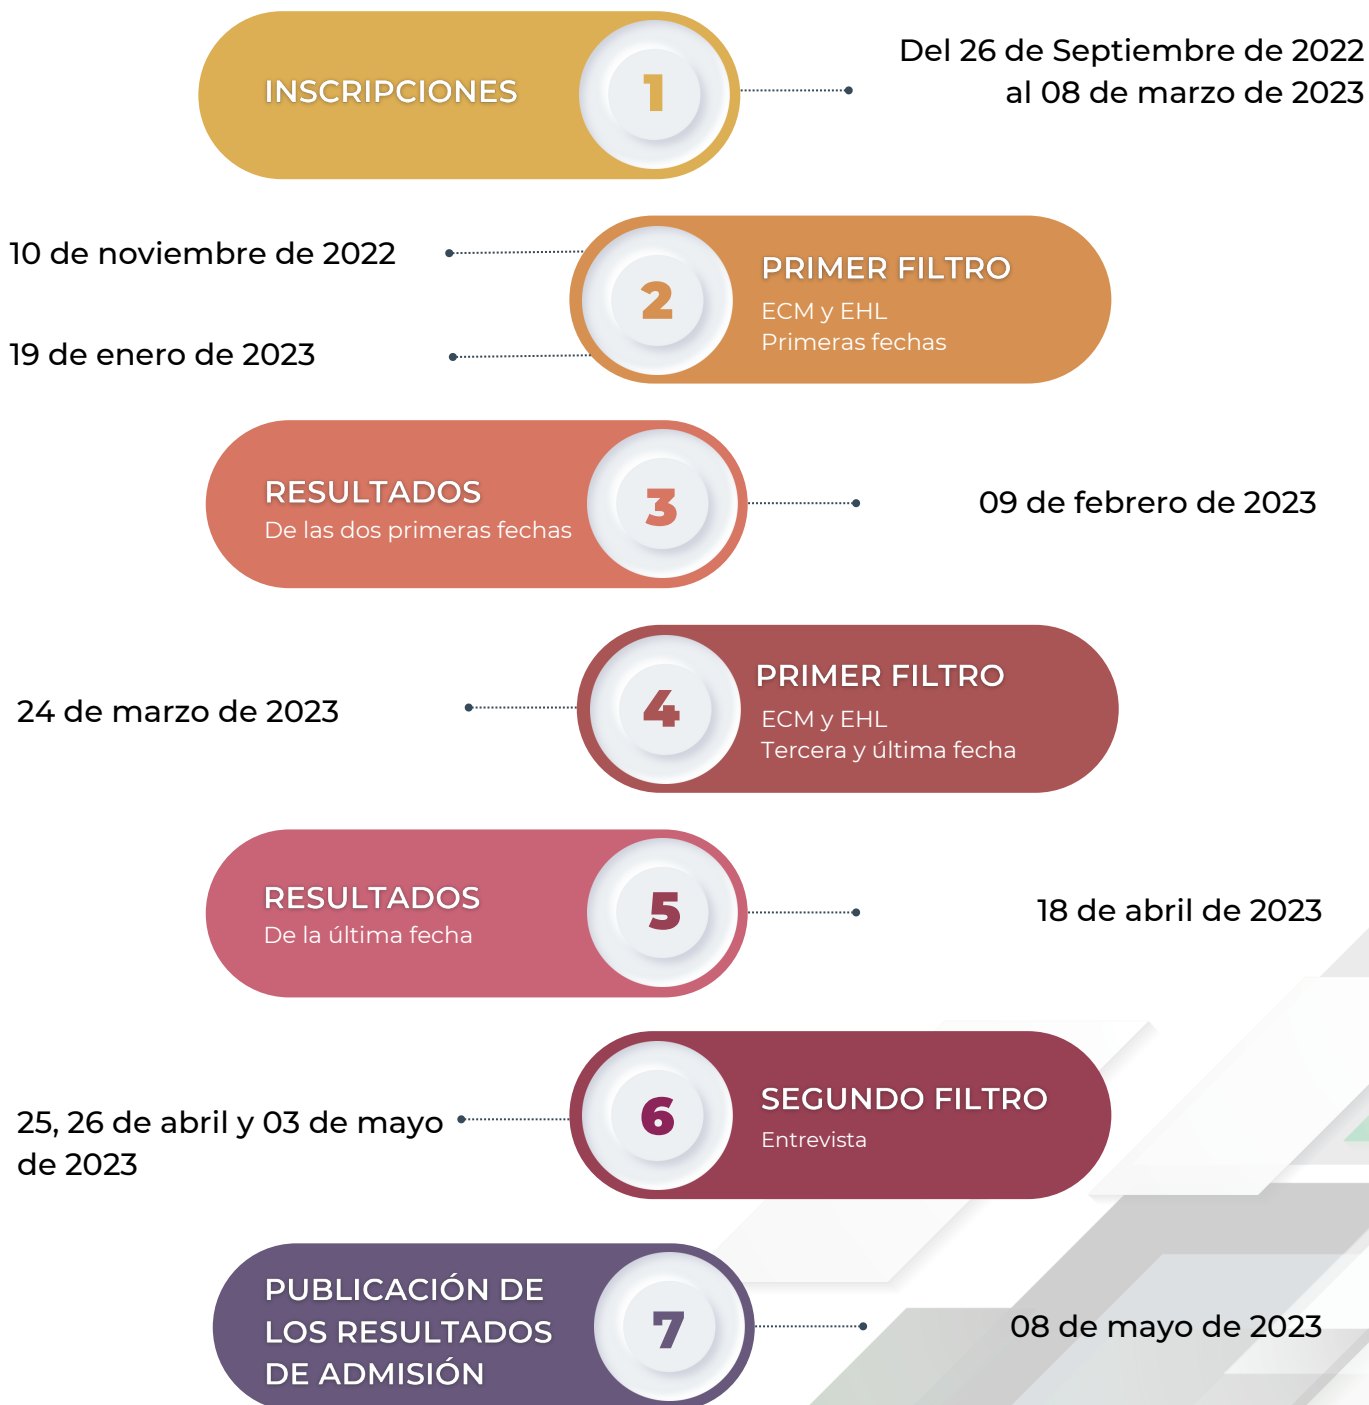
INSCRIPCIONES 1

Del 26 de Septiembre de 2022 al 08 de marzo de 2023

10 de noviembre de 2022

19 de enero de 2023

2 PRIMER FILTRO
ECM y EHL
Primeras fechas

RESULTADOS
De las dos primeras fechas 3

09 de febrero de 2023

24 de marzo de 2023

4 PRIMER FILTRO
ECM y EHL
Tercera y última fecha

RESULTADOS
De la última fecha 5

18 de abril de 2023

25, 26 de abril y 03 de mayo de 2023

6 SEGUNDO FILTRO
Entrevista

PUBLICACIÓN DE LOS RESULTADOS DE ADMISIÓN 7

08 de mayo de 2023